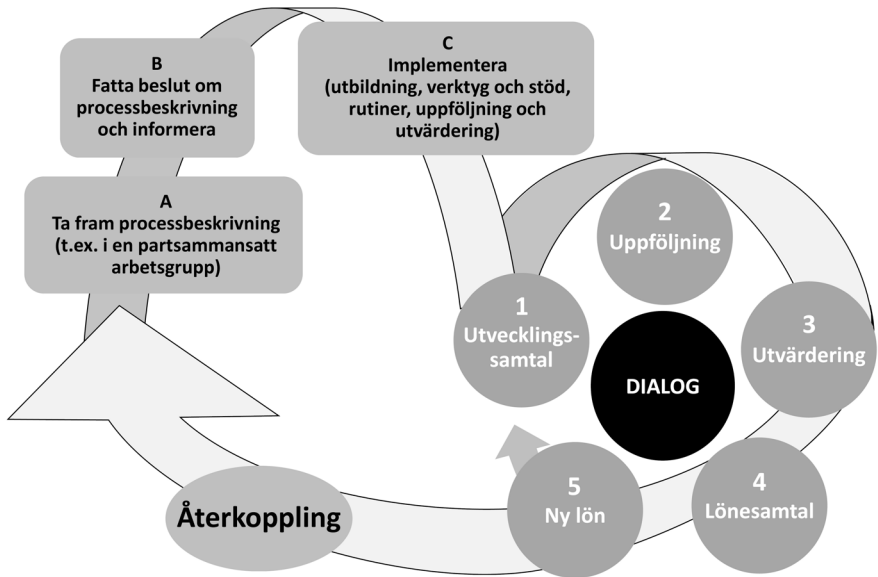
B
Fatta beslut om processbeskrivning och informera

C
Implementera (utbildning, verktyg och stöd, rutiner, uppföljning och utvärdering)

A
Ta fram processbeskrivning (t.ex. i en partssammansatt arbetsgrupp)

2
Uppföljning

1
Utvecklingssamtal

DIALOG

3
Utvärdering

4
Lönesamtal

5
Ny lön

Återkoppling